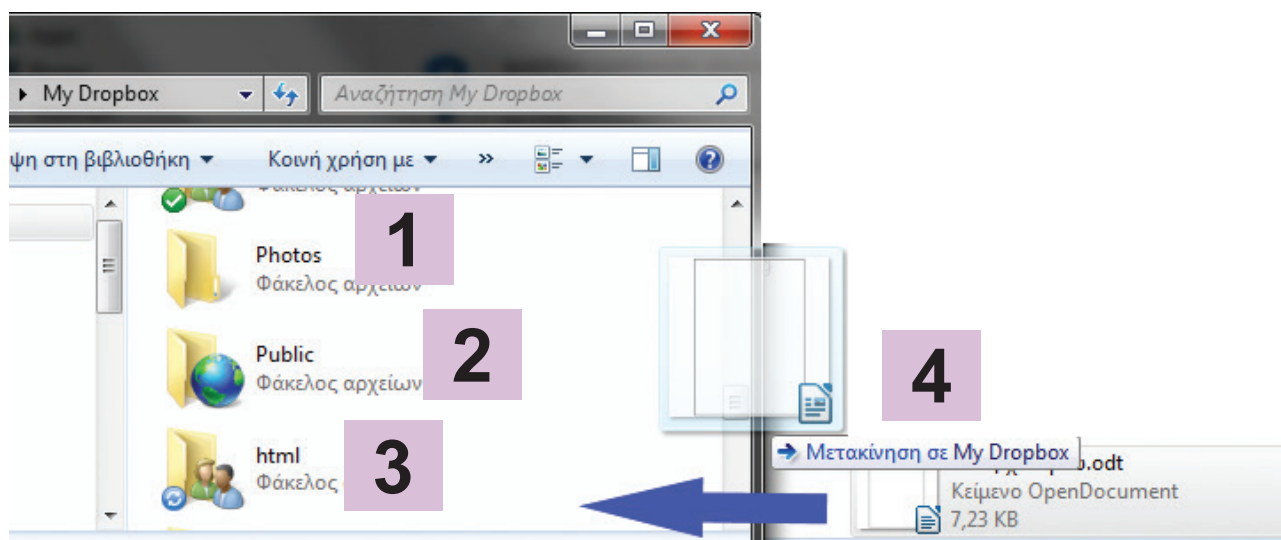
My Dropbox

Αναζήτηση My Dropbox

ψη στη βιβλιοθήκη ▾ Κοινή χρήση με ▾ »

Φάκελος αρχείων

Photos
Φάκελος αρχείων

1

Public
Φάκελος αρχείων

2

html
Φάκελος

3

4

Μετακίνηση σε My Dropbox

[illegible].odt
Κείμενο OpenDocument
7,23 KB